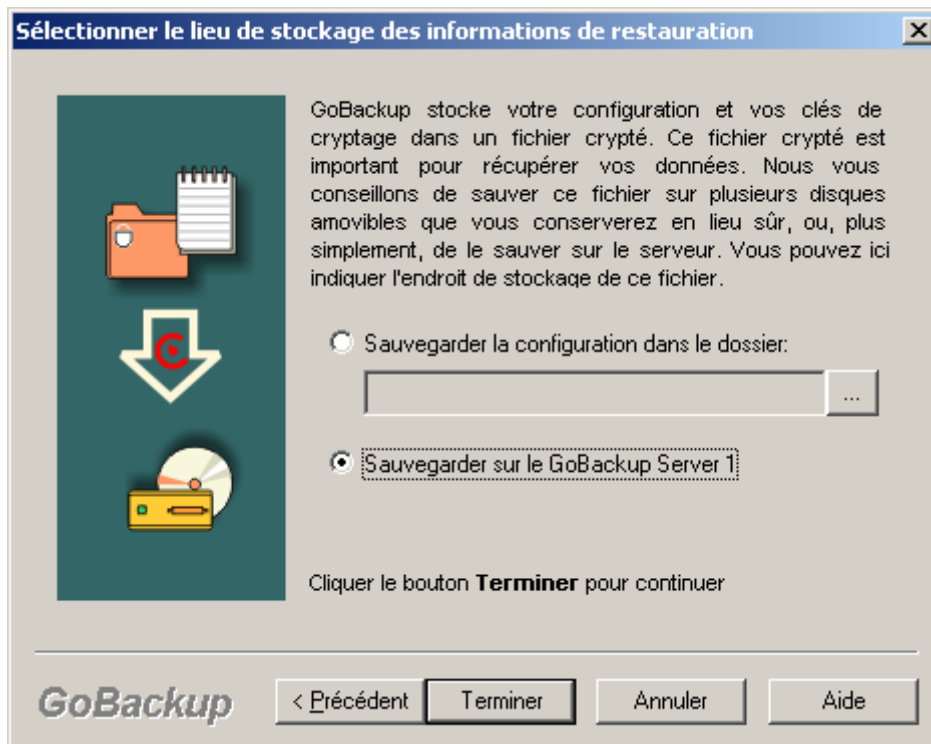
Sélectionner le lieu de stockage des informations de restauration

X

GoBackup stocke votre configuration et vos clés de cryptage dans un fichier crypté. Ce fichier crypté est important pour récupérer vos données. Nous vous conseillons de sauver ce fichier sur plusieurs disques amovibles que vous conserverez en lieu sûr, ou, plus simplement, de le sauver sur le serveur. Vous pouvez ici indiquer l'endroit de stockage de ce fichier.

Sauvegarder la configuration dans le dossier:

...

Sauvegarder sur le GoBackup Server 1

Cliquer le bouton **Terminer** pour continuer

GoBackup

< Précédent

Terminer

Annuler

Aide